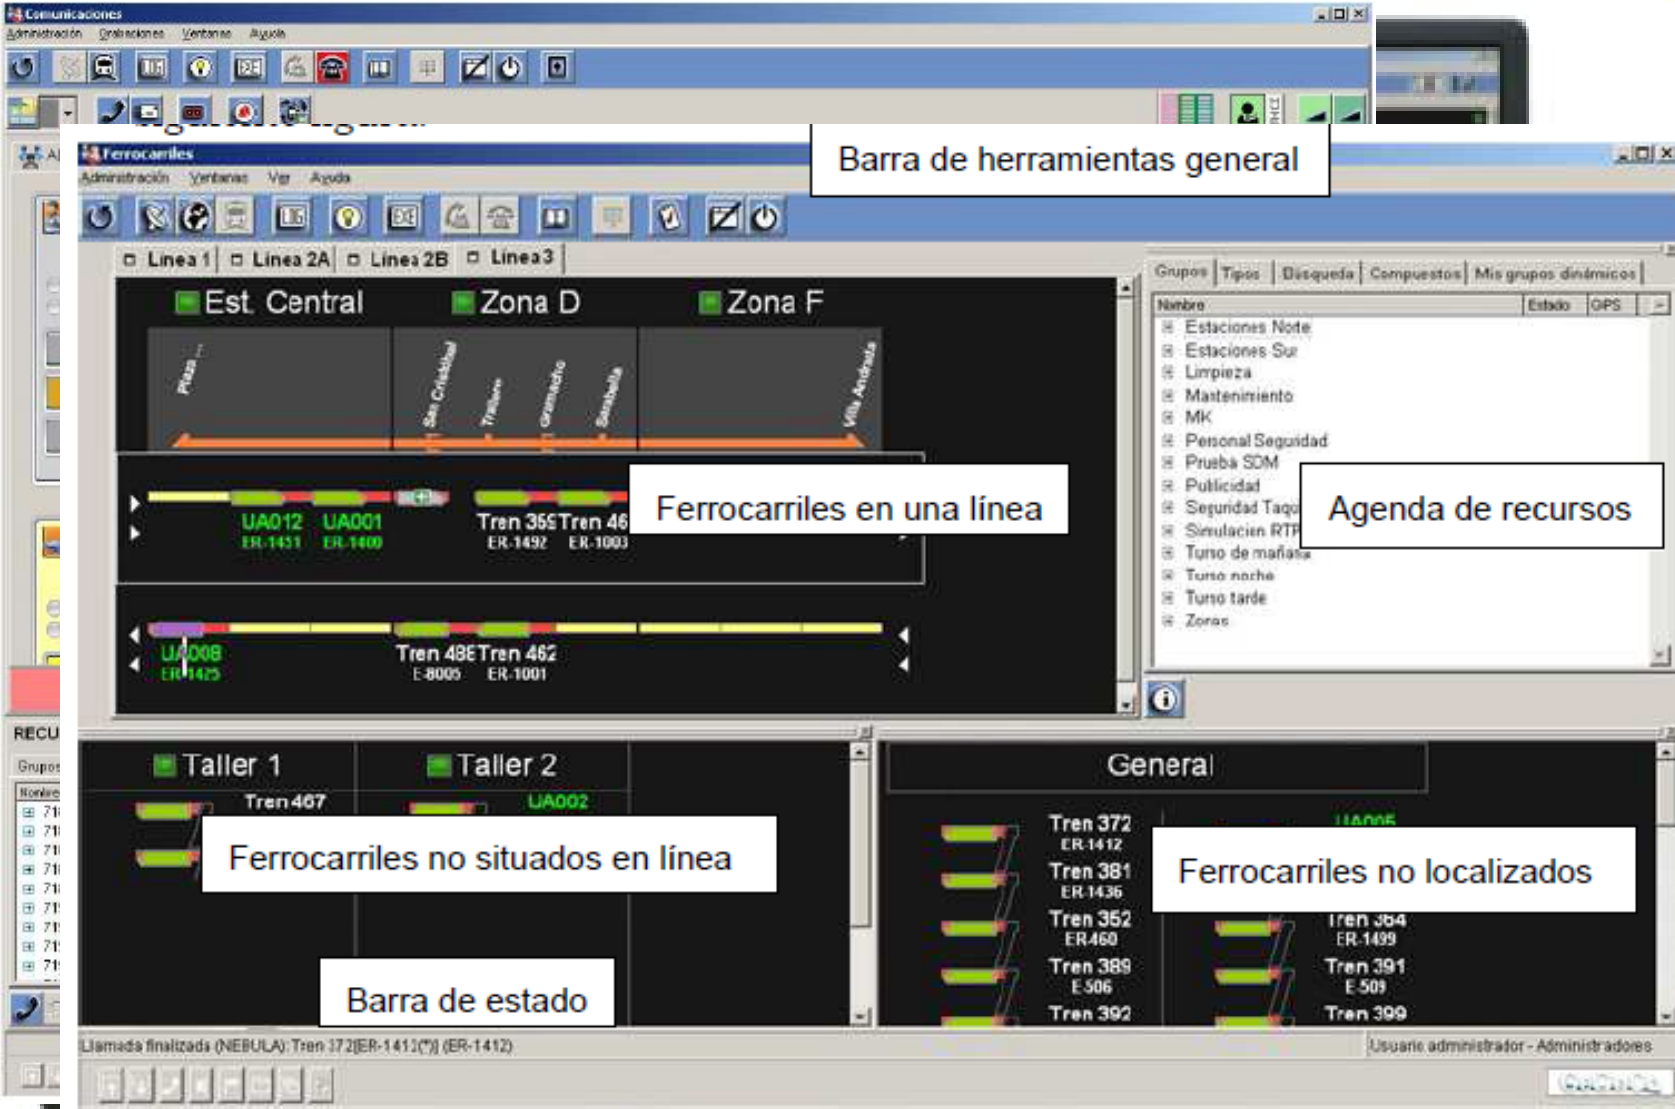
Comunicaciones
Administración Grabaciones Ventanas Ayuda

Ferrocarriles
Administración Ventanas Ver Ayuda

Barra de herramientas general

Línea 1 Línea 2A Línea 2B Línea 3

Est. Central Zona D Zona F

Plaza... San Cristóbal Triana Gramacho Sanabria Villa Andrada

UA012 UA001
ER-1451 ER-1400

Tren 359 Tren 46
ER-1492 ER-1003

Ferrocarriles en una línea

UA008
ER-1425

Tren 488 Tren 462
E-8005 ER-1001

Grupos | Tipos | Búsqueda | Compuestos | Mis grupos dinámicos

Nombre | Estado | GPS

Estaciones Norte
Estaciones Sur
Limpieza
Mantenimiento
MK
Personal Seguridad
Prueba SDM
Publicidad
Seguridad Taqu
Simulacion RTP
Turno de mañana
Turno noche
Turno tarde
Zonas

Agenda de recursos

RECU
Grupos
Nombre

Taller 1 Taller 2
Tren 467 UA002

Ferrocarriles no situados en línea

General

Tren 372
ER-1412
Tren 381
ER-1436
Tren 352
ER-460
Tren 389
E-506
Tren 392

UA005

Ferrocarriles no localizados

Tren 364
ER-1499
Tren 391
E-509
Tren 399

Barra de estado

Llamada finalizada (NEBULA): Tren 372[ER-1412(*)] (ER-1412)

Usuario administrador - Administradores